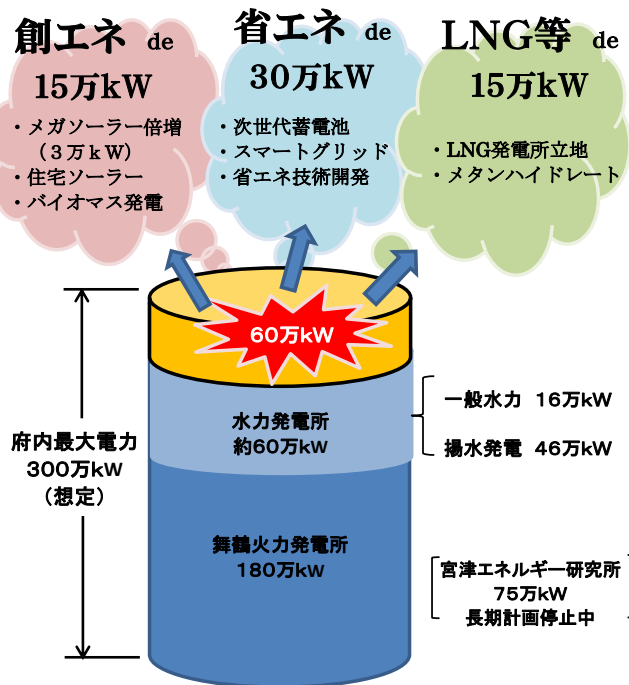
創エネ de
15万kW

・メガソーラー倍増（3万kW）
・住宅ソーラー
・バイオマス発電

省エネ de
30万kW

・次世代蓄電池
・スマートグリッド
・省エネ技術開発

LNG等 de
15万kW

・LNG発電所立地
・メタンハイドレート

60万kW

府内最大電力
300万kW
（想定）

水力発電所
約60万kW

一般水力 16万kW
揚水発電 46万kW

舞鶴火力発電所
180万kW

宮津エネルギー研究所
75万kW
長期計画停止中